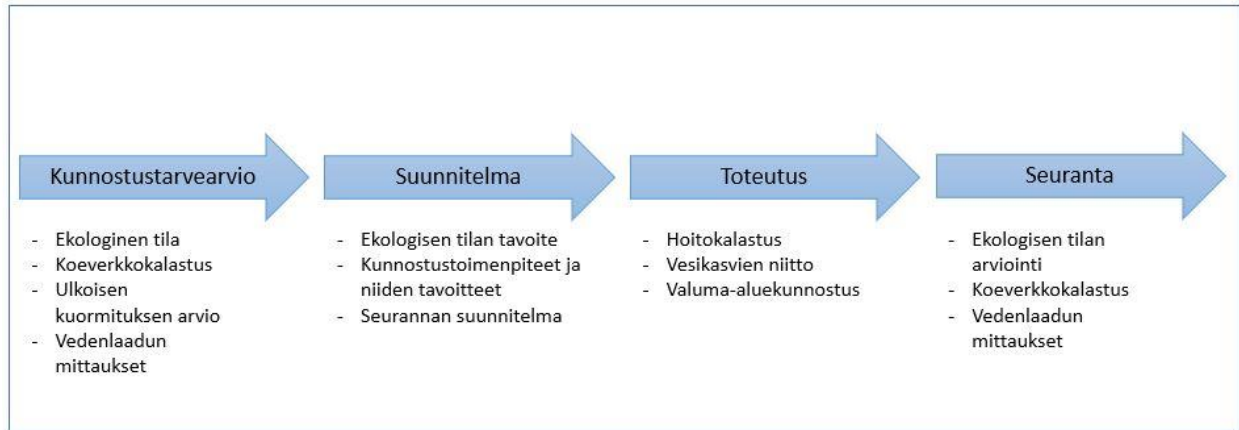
Kunnostustarvearvio

- Ekologinen tila
- Koeverkkokalastus
- Ulkoisen kuormituksen arvio
- Vedenlaadun mittaukset

Suunnitelma

- Ekologisen tilan tavoite
- Kunnostustoimenpiteet ja niiden tavoitteet
- Seurannan suunnitelma

Toteutus

- Hoitokalastus
- Vesikasvien niitto
- Valuma-aluekunnostus

Seuranta

- Ekologisen tilan arviointi
- Koeverkkokalastus
- Vedenlaadun mittaukset